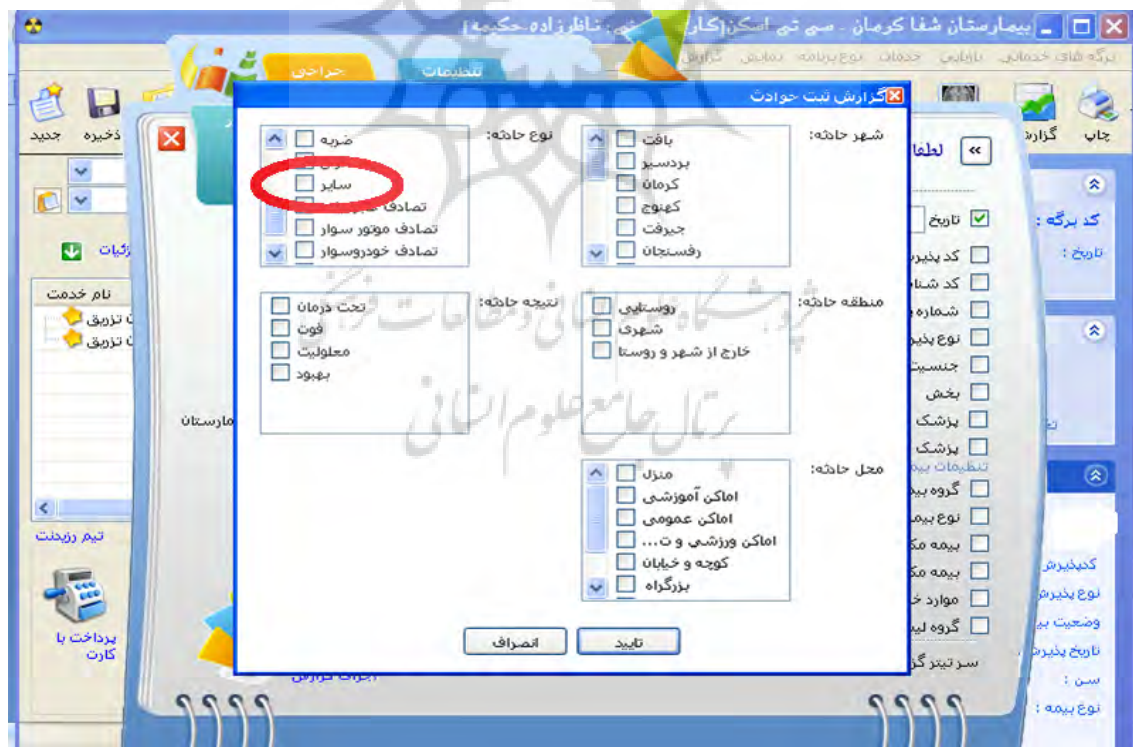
بیمارستان شفا کرمان - سی تی اسکن[کار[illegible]ی ناظرزاده حکیمه]

برگه های خدماتی پذیرش خدمات نوع برنامه نمایش گزارش

جراحی تنظیمات

جدید ذخیره چاپ گزارش

گزارش ثبت حوادث

شهر حادثه:
بافت
بردسیر
کرمان
کهنوج
جیرفت
رفسنجان

نوع حادثه:
ضربه
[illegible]
سایر
تصادف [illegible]
تصادف موتور سوار
تصادف خودروسوار

منطقه حادثه:
روستایی
شهری
خارج از شهر و روستا

نتیجه حادثه:
تحت درمان
فوت
معلولیت
بهبود

محل حادثه:
منزل
اماکن آموزشی
اماکن عمومی
اماکن ورزشی و ت...
کوچه و خیابان
بزرگراه

تایید انصراف

لطفا
تاریخ
کد برگه :
تاریخ :
کد پذیر
کد شنا
شماره
نوع پذیر
جنسیت
بخش
پزشک
پزشک
تنظیمات
گروه بیم
نوع بیم
بیمه مک
بیمه مک
موارد خ
گروه لی
سر تیتر گز
اجرای گزارش
کدپذیرش
نوع پذیرش
وضعیت بی
تاریخ پذیرش
سن :
نوع بیمه :

جزئیات
نام خدمت
ن تزریق
ن تزریق
مارستان
تیم رزیدنت
پرداخت با کارت